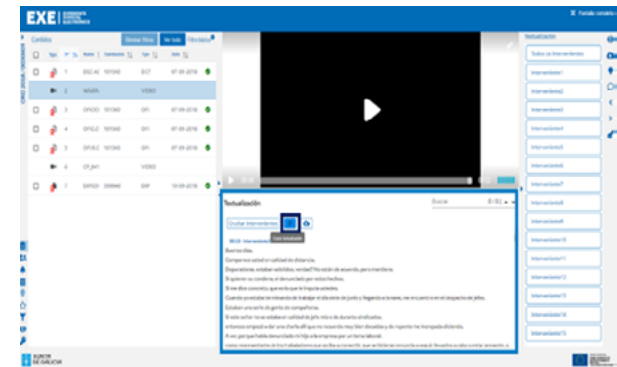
EXE | EXPEDIENTE XUDICIAL ELECTRÓNICO

Contidos

Ocultar filtros | Ver todo | Filtrados

| Tipo | Nº | Nome | Contenido | Tipo | Data |
|---|---|---|---|---|---|
| | 1 | ESC AC | 101340 | ECT | 07-09-2018 |
| | 2 | WAVIN | | VIDEO | |
| | 3 | OFICIO | 101340 | OFI | 07-09-2018 |
| | 4 | OFIC.C | 101340 | OFI | 07-09-2018 |
| | 5 | OFI.AC | 101340 | OFI | 07-09-2018 |
| | 6 | CF_W41 | | VIDEO | |
| | 7 | EXP031 | 208940 | EXP | 10-09-2018 |

Textualización

Buscar: 0 / 0

Ocultar intervenientes

Ocultar textualización

Bos días.

Conseguiu acto en calidade de distancia.

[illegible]

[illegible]

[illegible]

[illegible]

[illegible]

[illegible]

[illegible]

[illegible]

Textualización

Todos os intervenientes

Interveniente1

Interveniente2

Interveniente3

Interveniente4

Interveniente5

Interveniente6

Interveniente7

Interveniente8

Interveniente9

Interveniente10

Interveniente11

Interveniente12

Interveniente13

Interveniente14

Interveniente15

XUNTA DE GALICIA